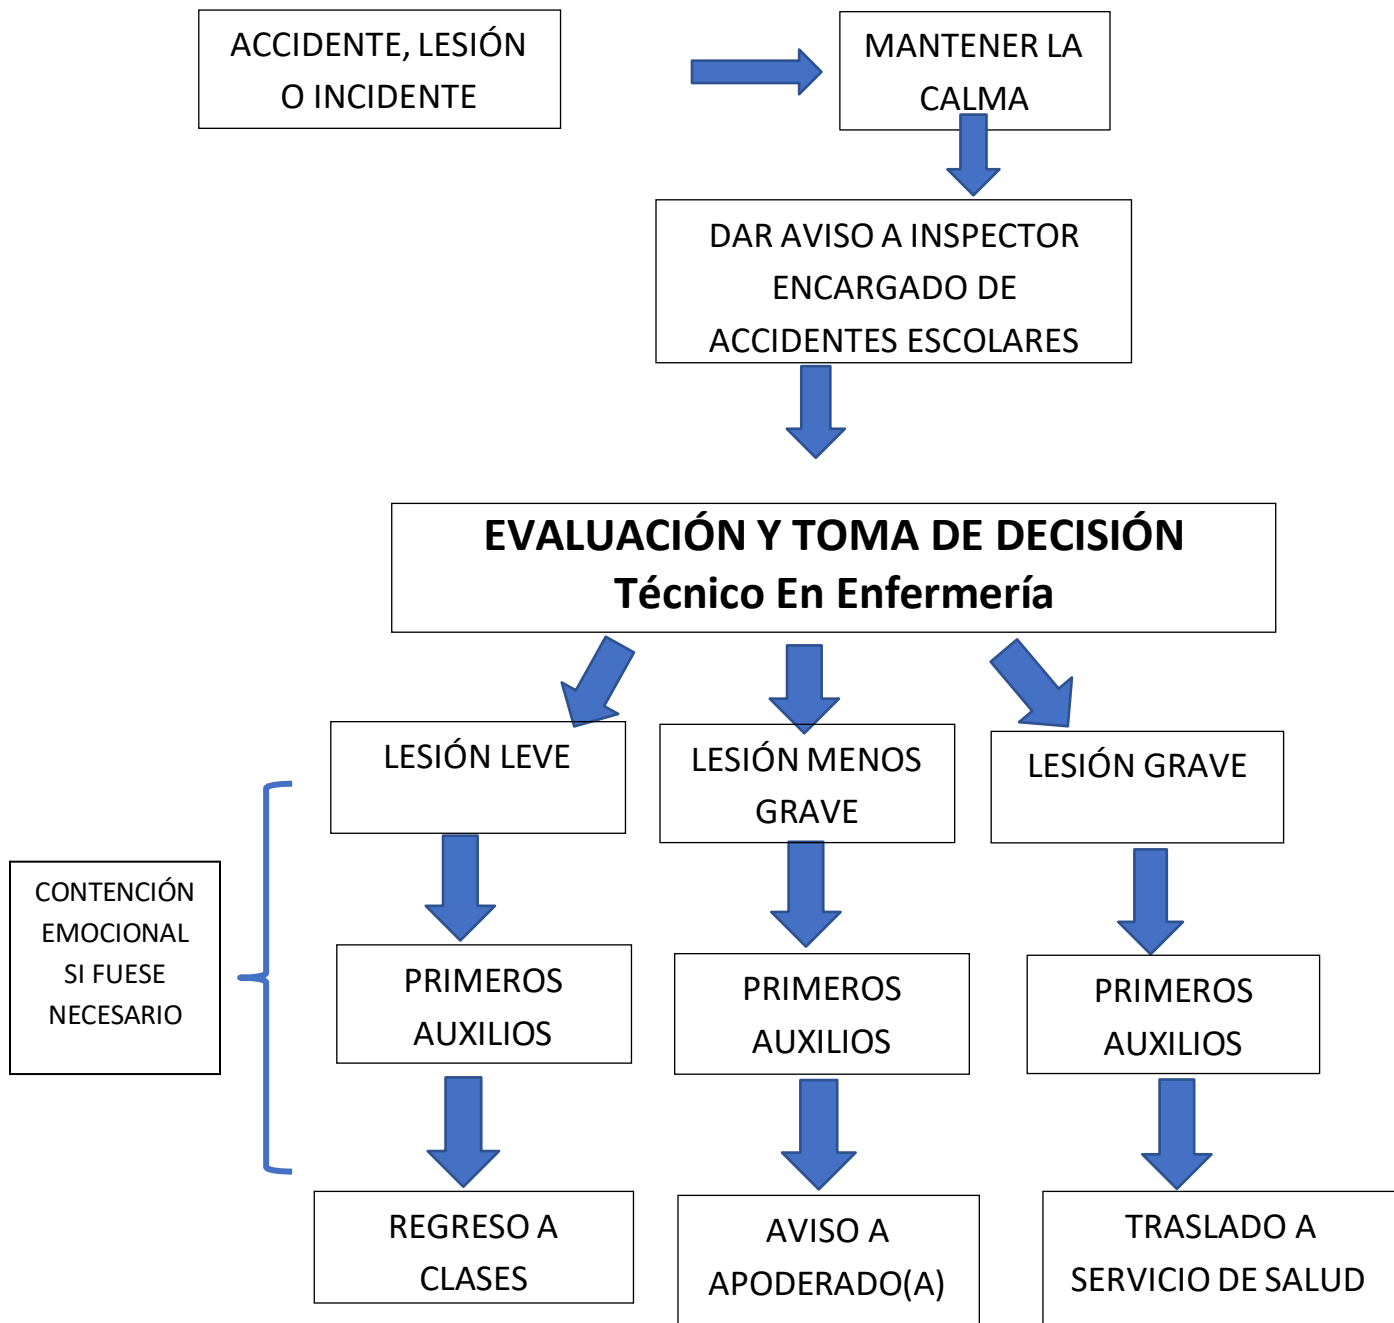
ACCIDENTE, LESIÓN O INCIDENTE

MANTENER LA CALMA

DAR AVISO A INSPECTOR ENCARGADO DE ACCIDENTES ESCOLARES

EVALUACIÓN Y TOMA DE DECISIÓN
Técnico En Enfermería

LESIÓN LEVE

LESIÓN MENOS GRAVE

LESIÓN GRAVE

CONTENCIÓN EMOCIONAL SI FUESE NECESARIO

PRIMEROS AUXILIOS

PRIMEROS AUXILIOS

PRIMEROS AUXILIOS

REGRESO A CLASES

AVISO A APODERADO(A)

TRASLADO A SERVICIO DE SALUD